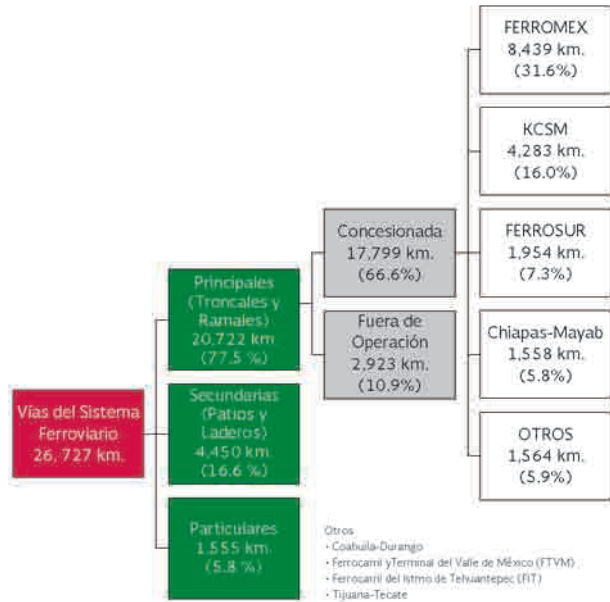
Vías del Sistema Ferroviario 26, 727 km.

Principales (Troncales y Ramales) 20,722 km (77.5 %)

Secundarias (Patios y Laderos) 4,450 km. (16.6 %)

Particulares 1,555 km. (5.8 %)

Concesionada 17,799 km. (66.6%)

Fuera de Operación 2,923 km. (10.9%)

FERROMEX 8,439 km. (31.6%)

KCSM 4,283 km. (16.0%)

FERROSUR 1,954 km. (7.3%)

Chiapas-Mayab 1,558 km. (5.8%)

OTROS 1,564 km. (5.9%)

Otros
• Coahuila-Durango
• Ferrocarril yTerminal del Valle de México (FTVM)
• Ferrocarril del Istmo de Tehuantepec (FIT)
• Tijuana-Tecate